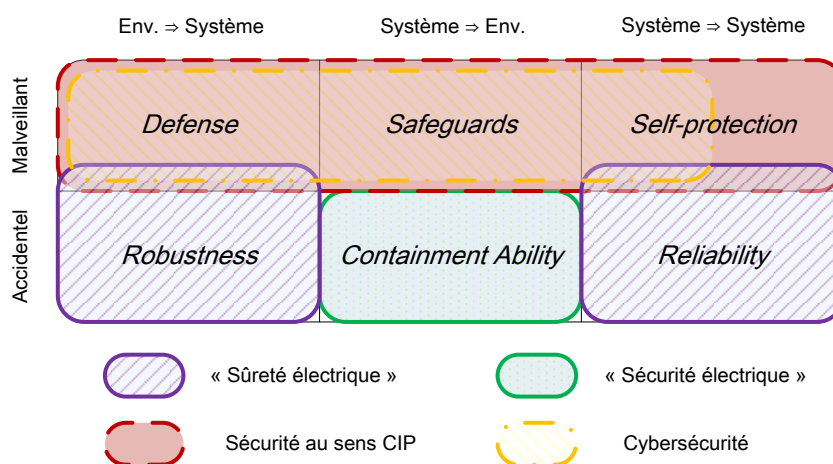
| | Env. ⇒ Système | Système ⇒ Env. | Système ⇒ Système |
|---|---|---|---|
| Malveillant | *Defense* | *Safeguards* | *Self-protection* |
| Accidentel | *Robustness* | *Containment Ability* | *Reliability* |

« Sûreté électrique »

« Sécurité électrique »

Sécurité au sens CIP

Cybersécurité